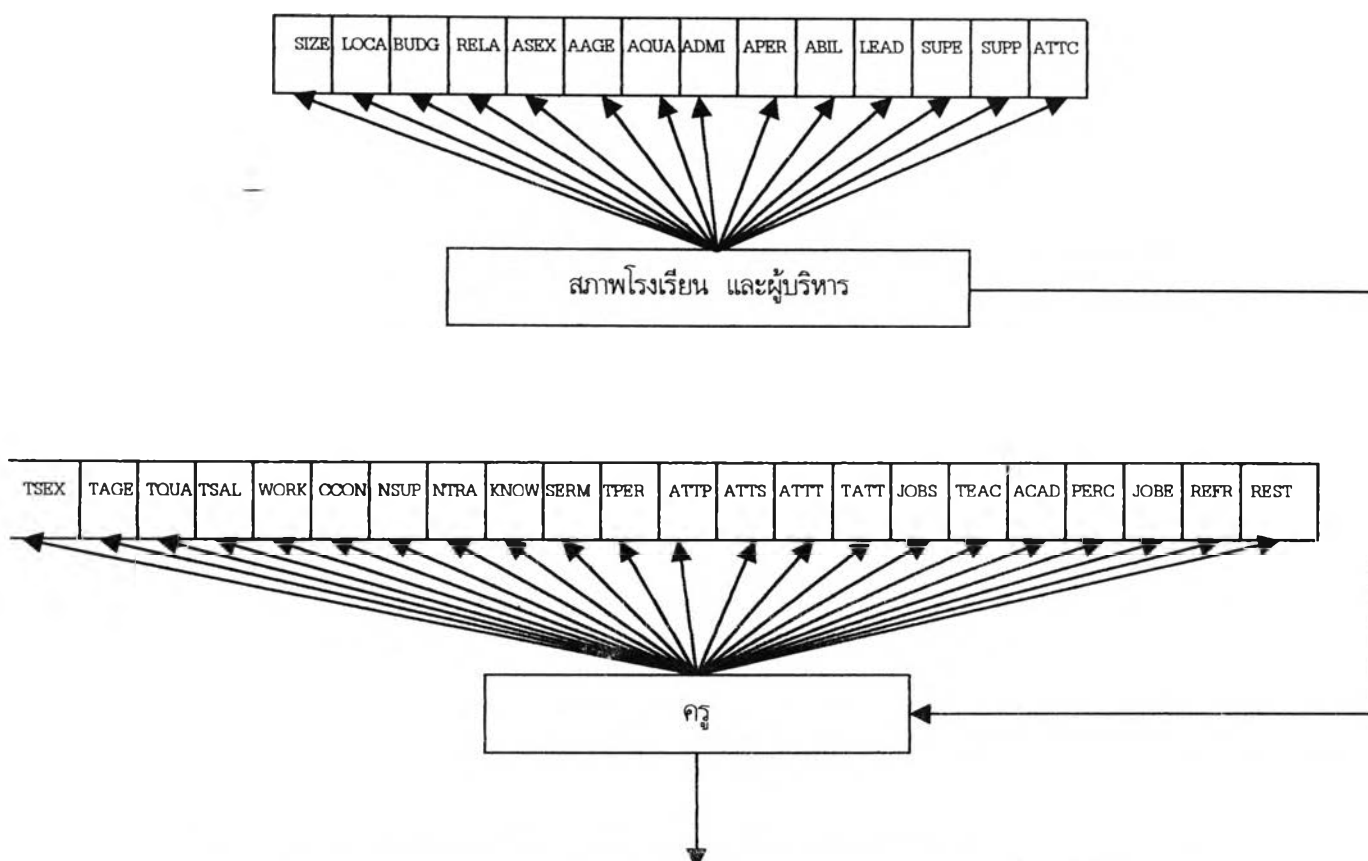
SIZE LOCA BUDG RELA ASEX AAGE AQUA ADMI APER ABIL LEAD SUPE SUPP ATTC

สภาพโรงเรียน และผู้บริหาร

TSEX TAGE TQUA TSAL WORK CCON NSUP NTRA KNOW SERM TPER ATTP ATTS ATTT TATT JOBS TEAC ACAD PERC JOBE REFR REST

ครู